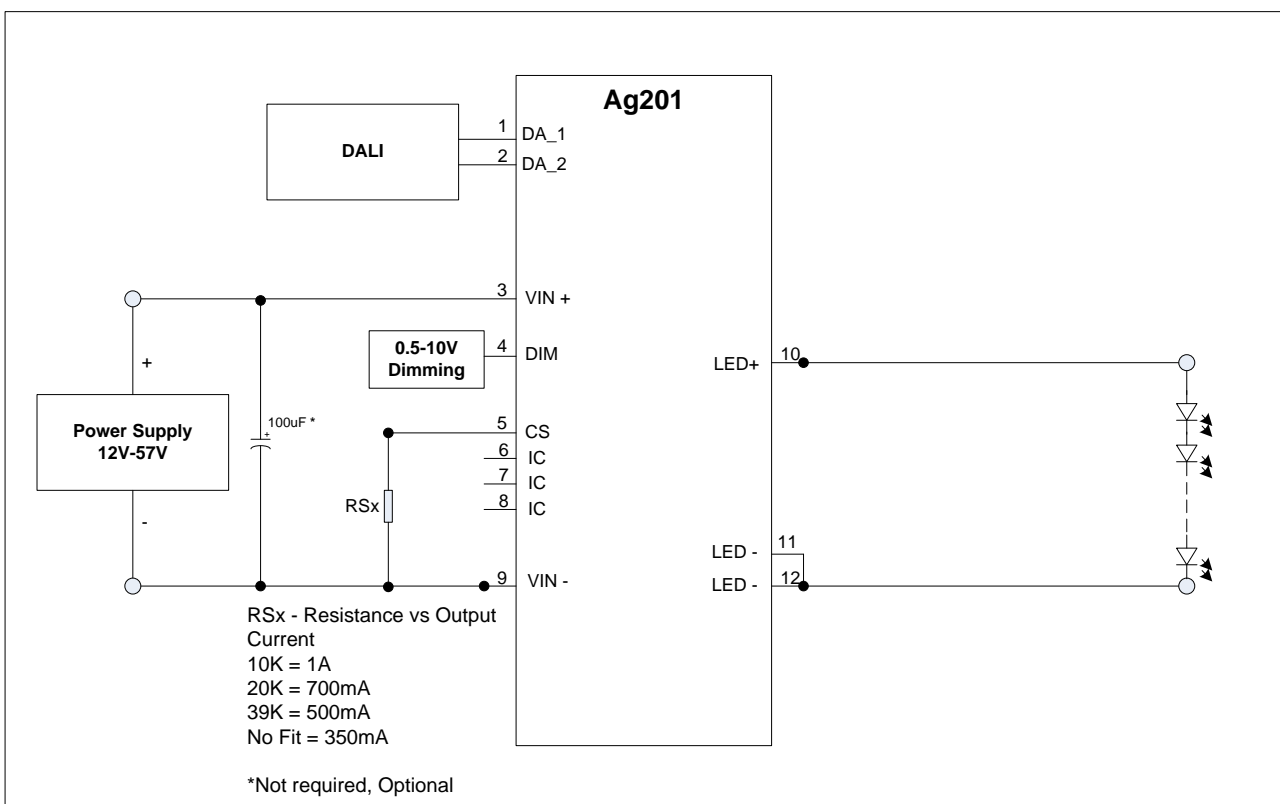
Ag201

DALI

1 DA_1
2 DA_2

3 VIN +

0.5-10V Dimming

4 DIM

LED+ 10

+

Power Supply 12V-57V

100uF *

5 CS
6 IC
7 IC
8 IC

RSx

-

9 VIN -

LED - 11
LED - 12

RSx - Resistance vs Output Current
10K = 1A
20K = 700mA
39K = 500mA
No Fit = 350mA

*Not required, Optional